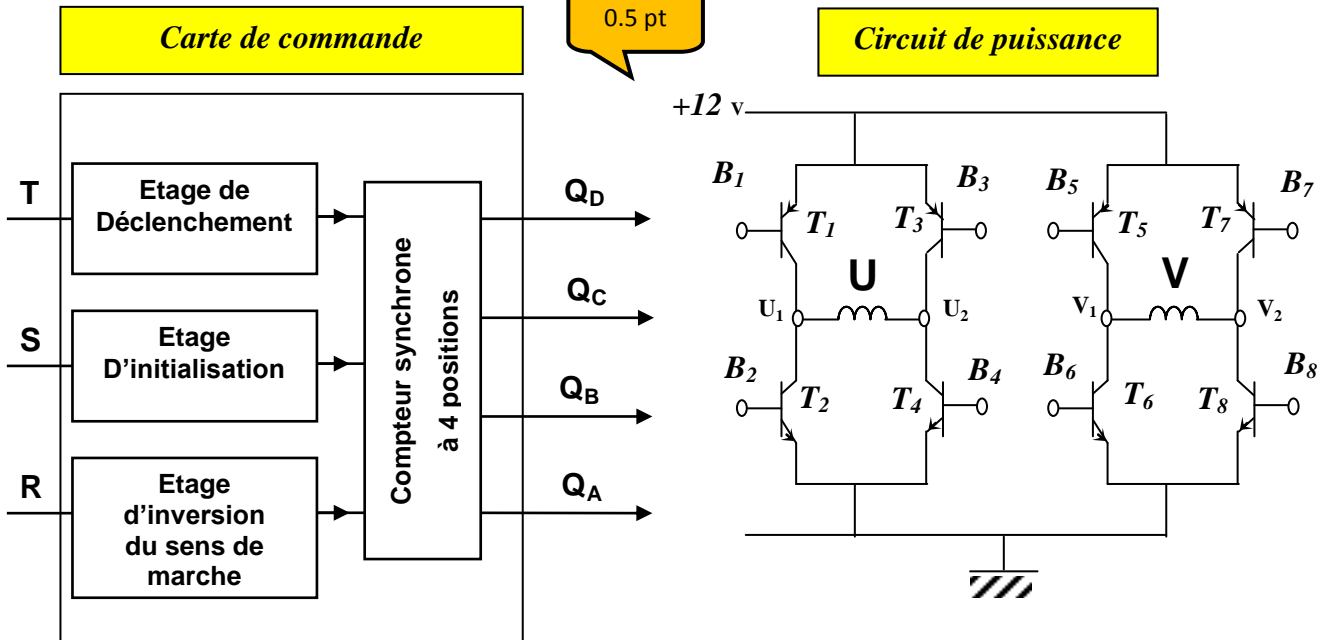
Carte de commande

0.5 pt

Circuit de puissance

T

Etage de Déclenchement

S

Etage D'initialisation

R

Etage d'inversion du sens de marche

Compteur synchrone à 4 positions

$Q_D$

$Q_C$

$Q_B$

$Q_A$

+12 v

$B_1$ $T_1$ $T_3$ $B_3$

U

$U_1$ $U_2$

$B_2$ $T_2$ $T_4$ $B_4$

$B_5$ $T_5$ $T_7$ $B_7$

V

$V_1$ $V_2$

$B_6$ $T_6$ $T_8$ $B_8$